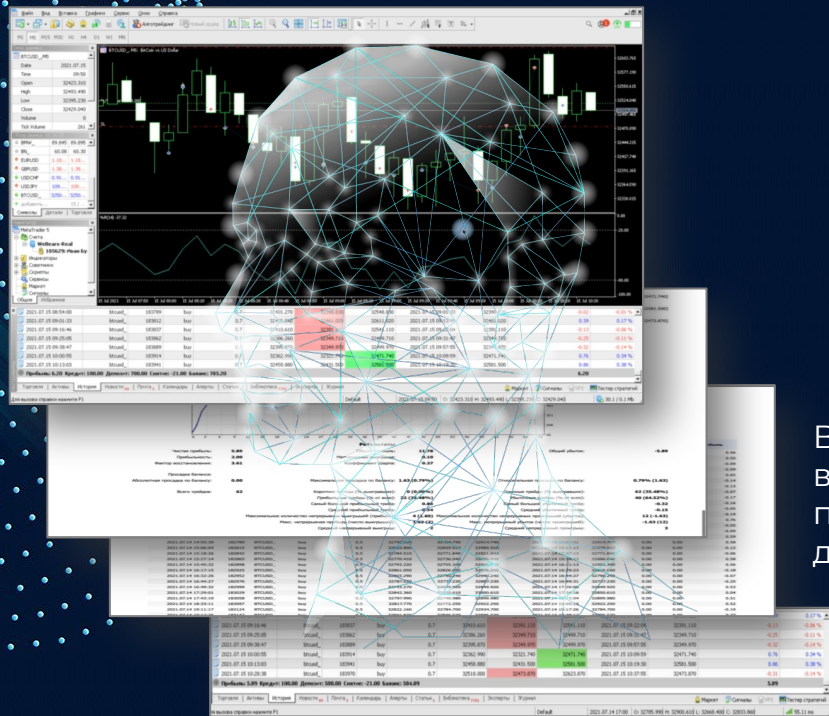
Файл Вид Вставка Графики Сервис Окно Справка

Автотрейдинг

BTCUSD_,M5

BTCUSD_,M5: Bitcoin vs US Dollar

Date 2021.07.15
Time 09:50
Open 32423.330
High 32493.490
Low 32390.230
Close 32429.040
Volume 0
Tick Volume 261

EURUSD
GBPUSD
USDCHF
USDJPY
BTCUSD

Символы Детали Трейдинг

MetaTrader 5
Счета
Wellears-Real
Индикаторы
Советники
Скрипты
Сервисы
Маркет
Сигналы

Общие Избранное

| 2021.07.15 06:54:00 | btcusd_ | 183789 | buy |
|---|---|---|---|
| 2021.07.15 09:01:33 | btcusd_ | 183812 | buy |
| 2021.07.15 09:16:46 | btcusd_ | 183837 | buy |
| 2021.07.15 09:25:05 | btcusd_ | 183862 | buy |
| 2021.07.15 09:30:47 | btcusd_ | 183889 | buy |
| 2021.07.15 10:00:55 | btcusd_ | 183914 | buy |
| 2021.07.15 10:13:03 | btcusd_ | 183941 | buy |

Прибыль: 5.29 Кредит: 0.00 Депозит: 700.00 Снятие: -21.00 Баланс: 785.29

Торговля Активы История Новости Почта Календарь Алерты Статьи Библиотека Эксперты Журнал

Для вызова справки нажмите F1

Default

Маркет Сигналы Тестер стратегий

30.1 / 0.1 Mb

Результаты

Чистая прибыль:
Прибыльность:
Фактор восстановления:
Абсолютная просадка по балансу:
Всего трейдов:

Общий убыток:

Прибыль: 5.89 Кредит: 0.00 Депозит: 500.00 Снятие: -21.00 Баланс: 584.89

Торговля Активы История Новости Почта Календарь Алерты Статьи Библиотека Эксперты Журнал

Для вызова справки нажмите F1

В
в
П
д